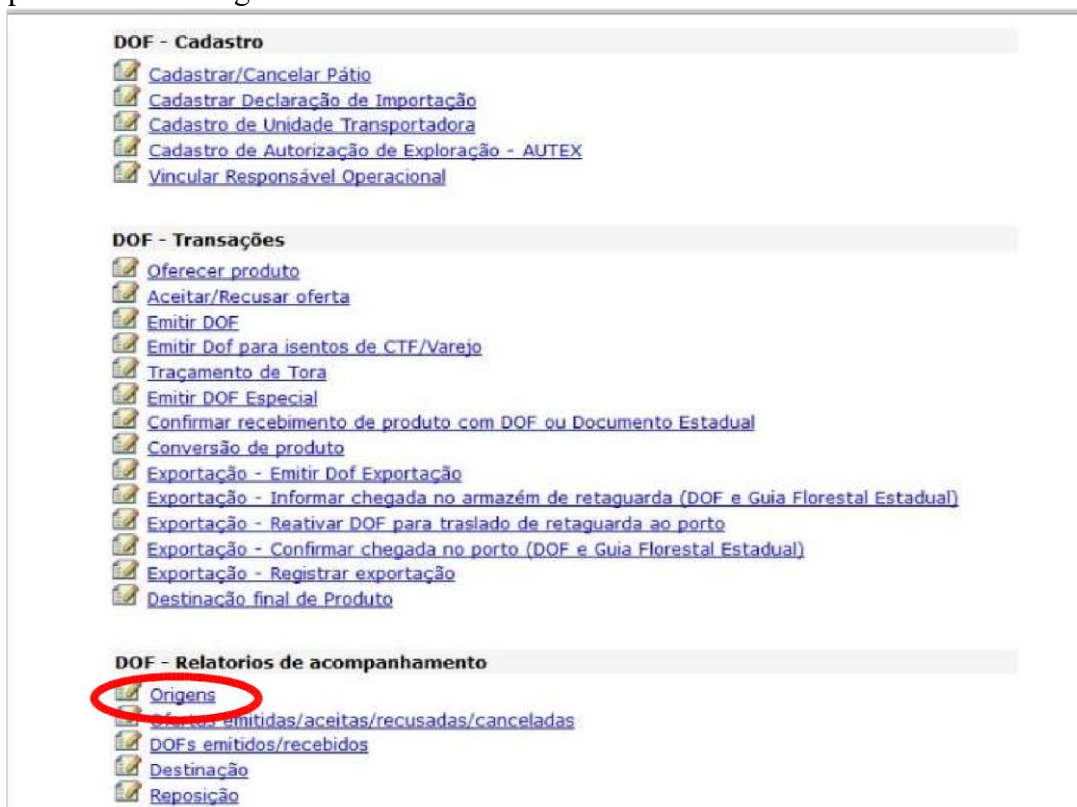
DOF - Cadastro

Cadastrar/Cancelar Pátio
Cadastrar Declaração de Importação
Cadastro de Unidade Transportadora
Cadastro de Autorização de Exploração - AUTEX
Vincular Responsável Operacional

DOF - Transações

Oferecer produto
Aceitar/Recusar oferta
Emitir DOF
Emitir Dof para isentos de CTF/Varejo
Traçamento de Tora
Emitir DOF Especial
Confirmar recebimento de produto com DOF ou Documento Estadual
Conversão de produto
Exportação - Emitir Dof Exportação
Exportação - Informar chegada no armazém de retaguarda (DOF e Guia Florestal Estadual)
Exportação - Reativar DOF para traslado de retaguarda ao porto
Exportação - Confirmar chegada no porto (DOF e Guia Florestal Estadual)
Exportação - Registrar exportação
Destinação final de Produto

DOF - Relatorios de acompanhamento

Origens
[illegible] emitidas/aceitas/recusadas/canceladas
DOFs emitidos/recebidos
Destinação
Reposição